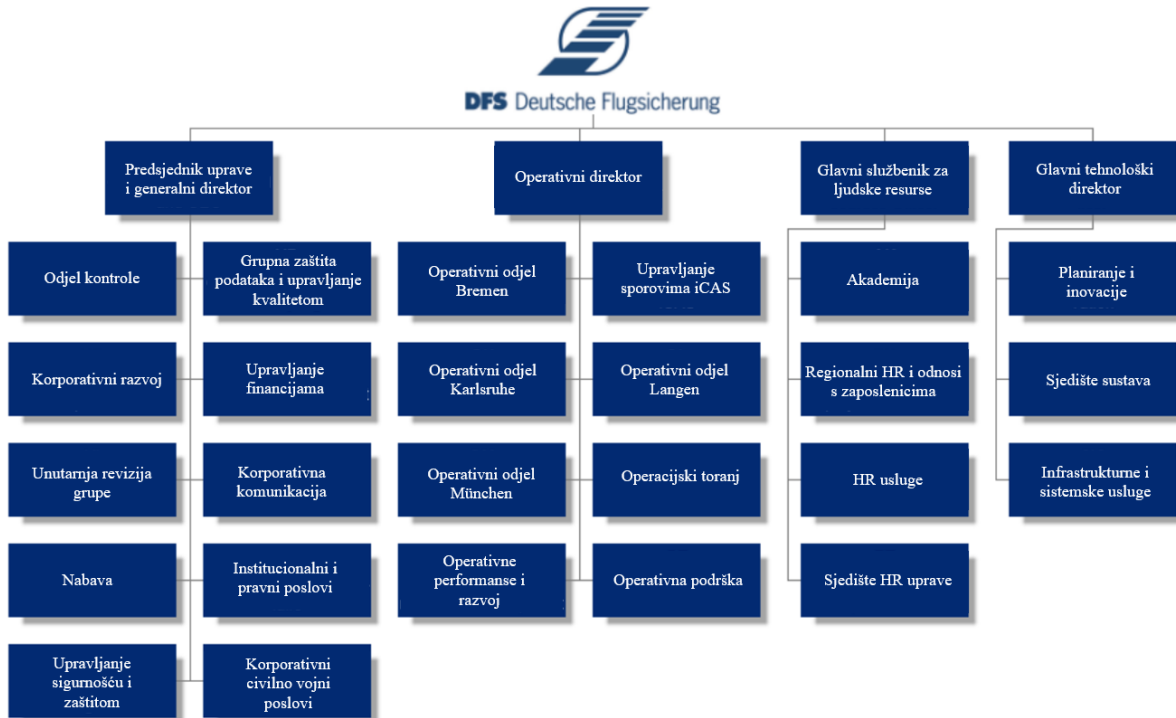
DFS Deutsche Flugsicherung

Predsjednik uprave i generalni direktor

Odjel kontrole

Grupna zaštita podataka i upravljanje kvalitetom

Korporativni razvoj

Upravljanje financijama

Unutarnja revizija grupe

Korporativna komunikacija

Nabava

Institucionalni i pravni poslovi

Upravljanje sigurnošću i zaštitom

Korporativni civilno vojni poslovi

Operativni direktor

Operativni odjel Bremen

Upravljanje sporovima iCAS

Operativni odjel Karlsruhe

Operativni odjel Langen

Operativni odjel München

Operacijski toranj

Operativne performanse i razvoj

Operativna podrška

Glavni službenik za ljudske resurse

Akademija

Regionalni HR i odnosi s zaposlenicima

HR usluge

Sjedište HR uprave

Glavni tehnološki direktor

Planiranje i inovacije

Sjedište sustava

Infrastrukturne i sistemske usluge